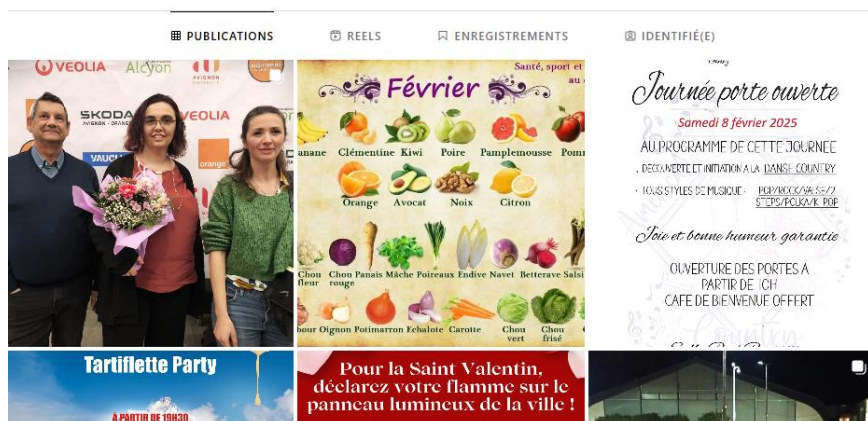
PUBLICATIONS REELS ENREGISTREMENTS IDENTIFIÉ(E)

VEOLIA Alcyon AVIGNON SKODA VEOLIA VAUC orange

Février
Santé, sport et au

anane Clémentine Kiwi Poire Pamplemousse Pom
Orange Avocat Noix Citron
Chou fleur Chou rouge Panais Mâche Poireaux Endive Navet Betterave Salsi
bour Oignon Potimarron Echalote Carotte Chou vert Chou frisé

Journée porte ouverte
Samedi 8 février 2025
AU PROGRAMME DE CETTE JOURNEE
DECOUVERTE ET INITIATION A LA DANSE COUNTRY
TOUS STYLES DE MUSIQUE : POP/ROCK/VALSE/2 STEPS/POLKA/K-POP
Joie et bonne humeur garantie
OUVERTURE DES PORTES A PARTIR DE 10H
CAFE DE BIENVENUE OFFERT

Tartiflette Party
À PARTIR DE 19H30

Pour la Saint Valentin, déclarez votre flamme sur le panneau lumineux de la ville !